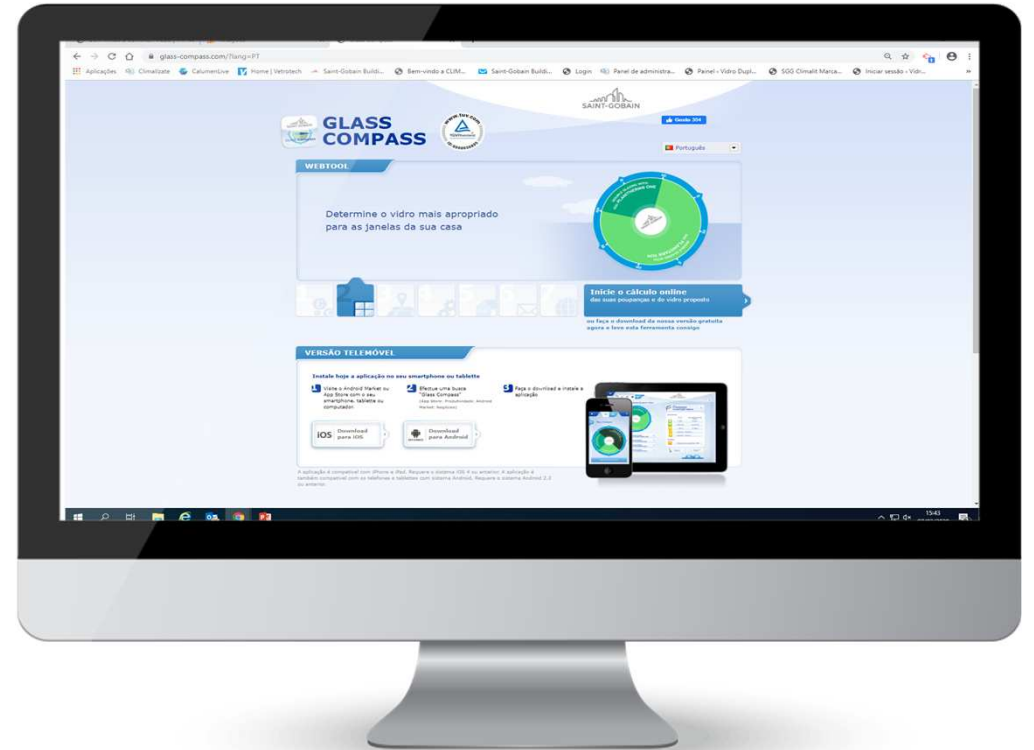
glass-compass.com/?lang=PT

Aplicações Climalizate CalumenLive Home | Vetrotech Saint-Gobain Buildi... Bem-vindo a CLIM... Saint-Gobain Buildi... Login Panel de administra... Painel - Vidro Dupl... SGG Climalit Marca... Iniciar sessão - Vidr...

SAINT-GOBAIN

GLASS COMPASS

www.tuv.com

Gosto 304

Português

WEBTOOL

Determine o vidro mais apropriado para as janelas da sua casa

Inicie o cálculo online
das suas poupanças e do vidro proposto

ou faça o download da nossa versão gratuita agora e leve esta ferramenta consigo

VERSÃO TELEMÓVEL

Instale hoje a aplicação no seu smartphone ou tablette

1 Visite o Android Market ou App Store com o seu smartphone, tablette ou computador.

2 Efectue uma busca "Glass Compass" (App Store: Produtividade; Android Market: Negócios)

3 Faça o download e instale a aplicação

iOS Download para iOS

Download para Android

A aplicação é compatível com iPhone e iPad. Requer o sistema iOS 4 ou anterior. A aplicação é também compatível com os telefones e tablettes com sistema Android. Requer o sistema Android 2.2 ou anterior.

15:43